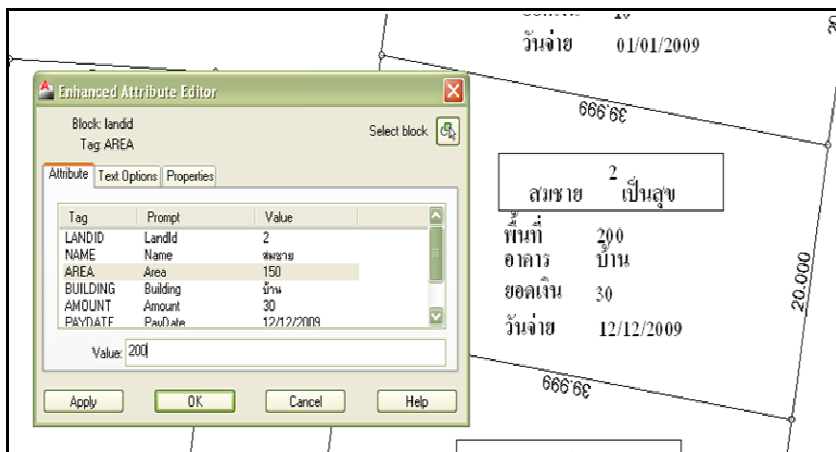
วันจ่าย 01/01/2009

Enhanced Attribute Editor

Block: landid
Tag: AREA

Select block

Attribute | Text Options | Properties

| Tag | Prompt | Value |
|---|---|---|
| LANDID | LandId | 2 |
| NAME | Name | สมชาย |
| AREA | Area | 150 |
| BUILDING | Building | บ้าน |
| AMOUNT | Amount | 30 |
| PAYDATE | PayDate | 12/12/2009 |

Value: 200

Apply | OK | Cancel | Help

39.999

2
สมชาย เป็นสุข

พื้นที่ 200
อาคาร บ้าน
ยอดเงิน 30
วันจ่าย 12/12/2009

20.000

39.999